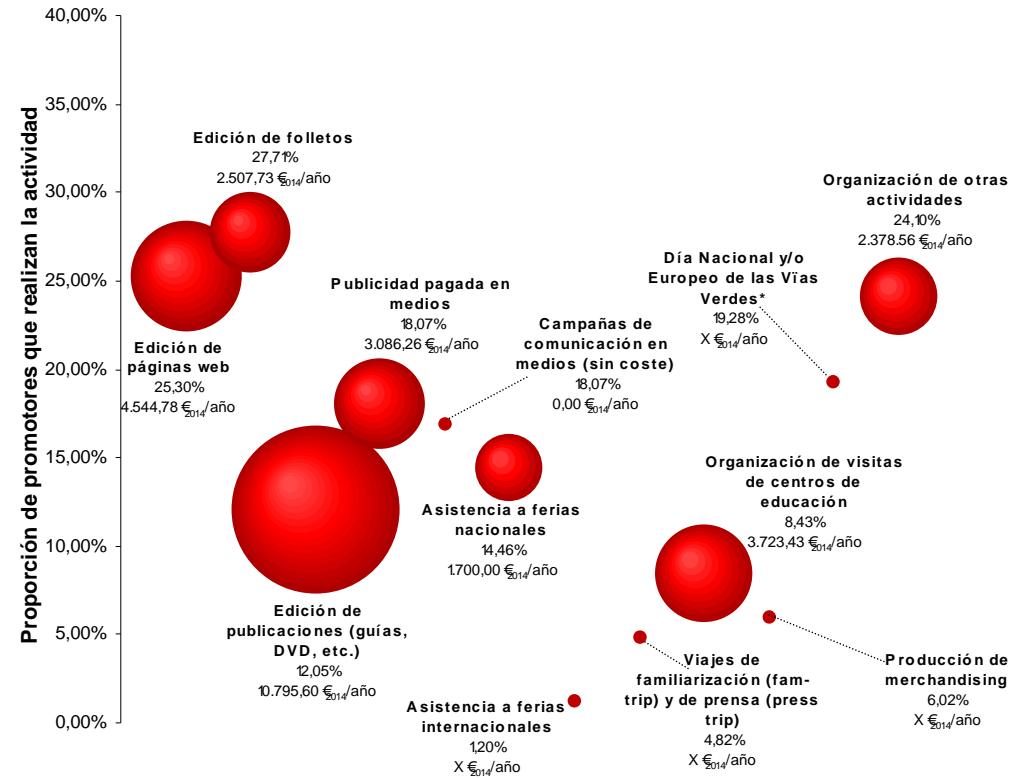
40,00%
35,00%
30,00%
25,00%
20,00%
15,00%
10,00%
5,00%
0,00%

Proporción de promotores que realizan la actividad

Edición de folletos
27,71%
2.507,73 $€_{2014}$/año

Organización de otras actividades
24,10%
2.378.56 $€_{2014}$/año

Día Nacional y/o Europeo de las Vïas Verdes*
19,28%
X $€_{2014}$/año

Publicidad pagada en medios
18,07%
3.086,26 $€_{2014}$/año

Campañas de comunicación en medios (sin coste)
18,07%
0,00 $€_{2014}$/año

Edición de páginas web
25,30%
4.544,78 $€_{2014}$/año

Organización de visitas de centros de educación
8,43%
3.723,43 $€_{2014}$/año

Asistencia a ferias nacionales
14,46%
1.700,00 $€_{2014}$/año

Edición de publicaciones (guías, DVD, etc.)
12,05%
10.795,60 $€_{2014}$/año

Viajes de familiarización (fam-trip) y de prensa (press trip)
4,82%
X $€_{2014}$/año

Producción de merchandising
6,02%
X $€_{2014}$/año

Asistencia a ferias internacionales
1,20%
X $€_{2014}$/año